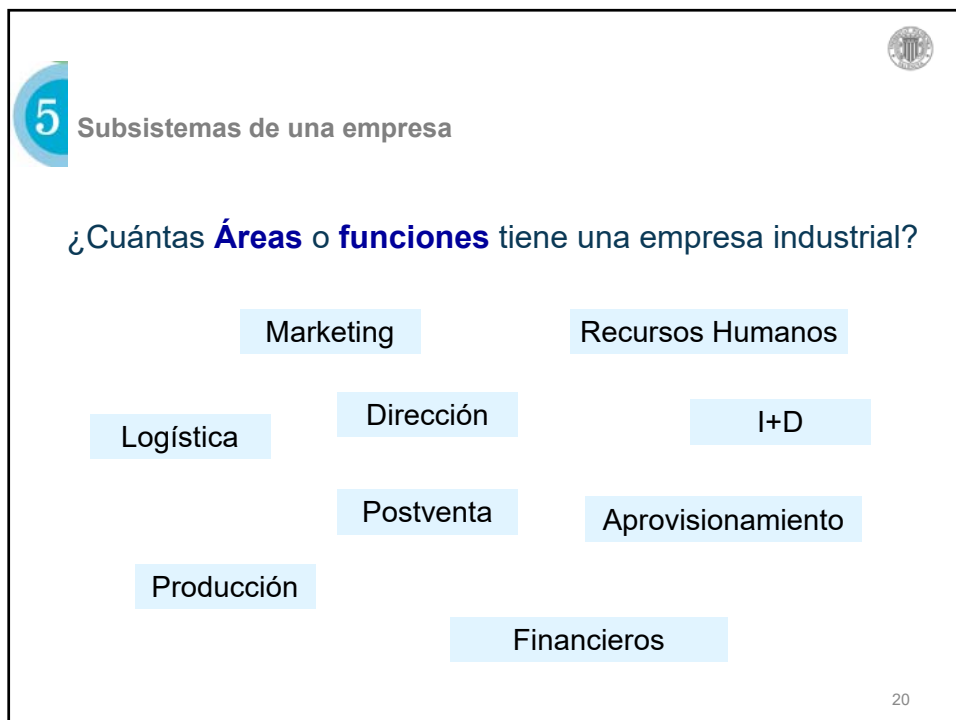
5 Subsistemas de una empresa

¿Cuántas **Áreas** o **funciones** tiene una empresa industrial?

Marketing

Recursos Humanos

Logística

Dirección

I+D

Postventa

Aprovisionamiento

Producción

Financieros

20